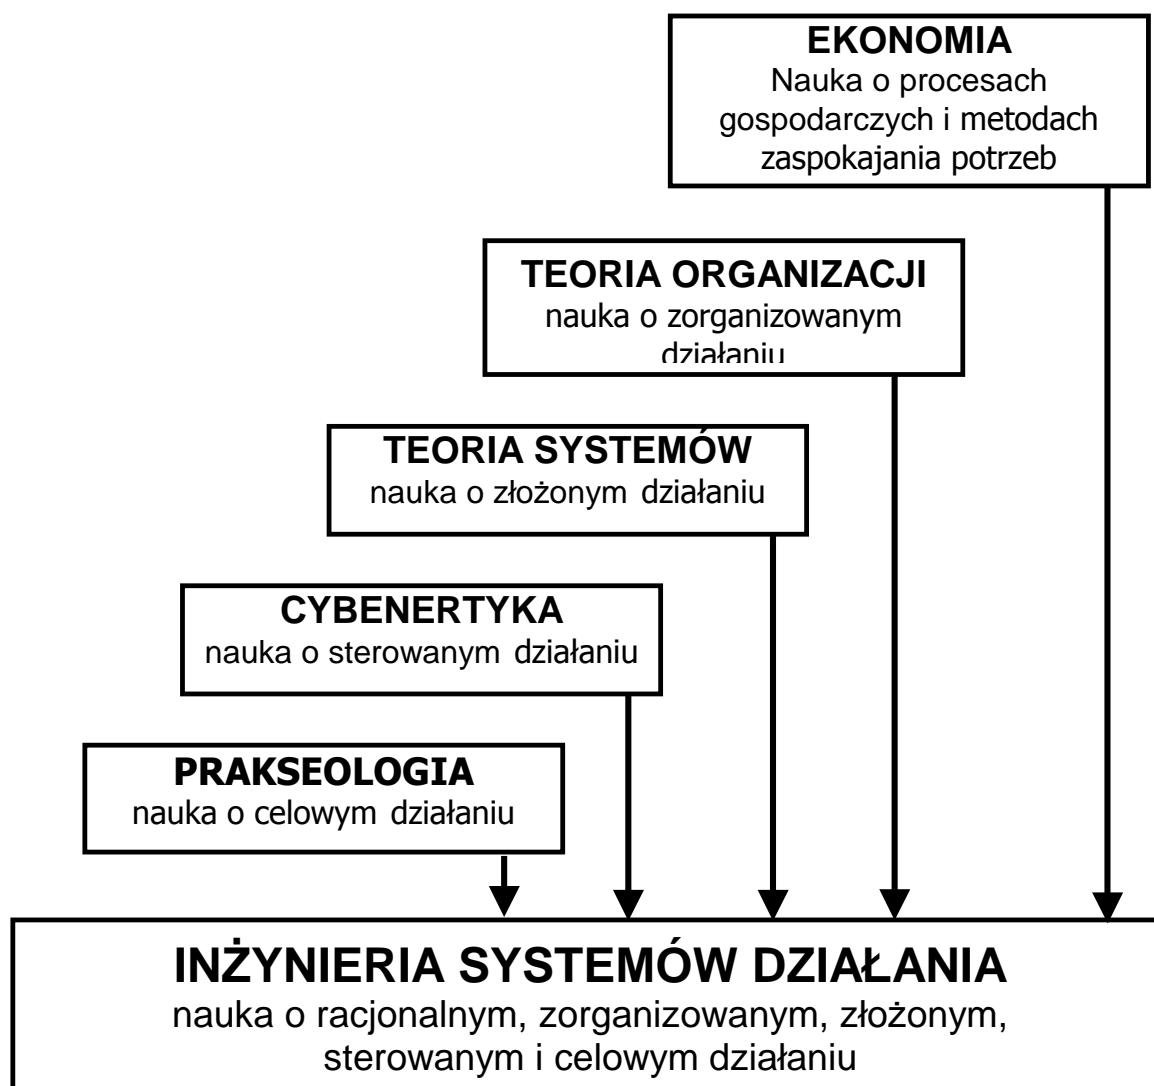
EKONOMIA
Nauka o procesach gospodarczych i metodach zaspokajania potrzeb

TEORIA ORGANIZACJI
nauka o zorganizowanym działaniu

TEORIA SYSTEMÓW
nauka o złożonym działaniu

CYBENERTYKA
nauka o sterowanym działaniu

PRAKSEOLOGIA
nauka o celowym działaniu

INŻYNIERIA SYSTEMÓW DZIAŁANIA
nauka o racjonalnym, zorganizowanym, złożonym, sterowanym i celowym działaniu